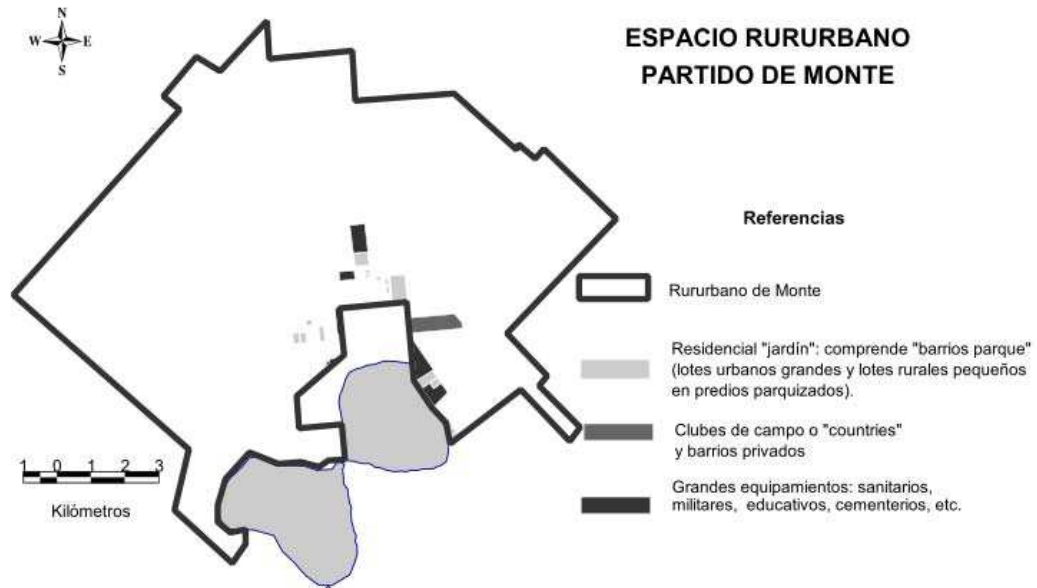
N
W E
S

ESPACIO RURURBANO
PARTIDO DE MONTE

Referencias

Rururbano de Monte

Residencial "jardín": comprende "barrios parque" (lotes urbanos grandes y lotes rurales pequeños en predios parquizados).

Clubes de campo o "countries" y barrios privados

Grandes equipamientos: sanitarios, militares, educativos, cementerios, etc.

1 0 1 2 3
Kilómetros